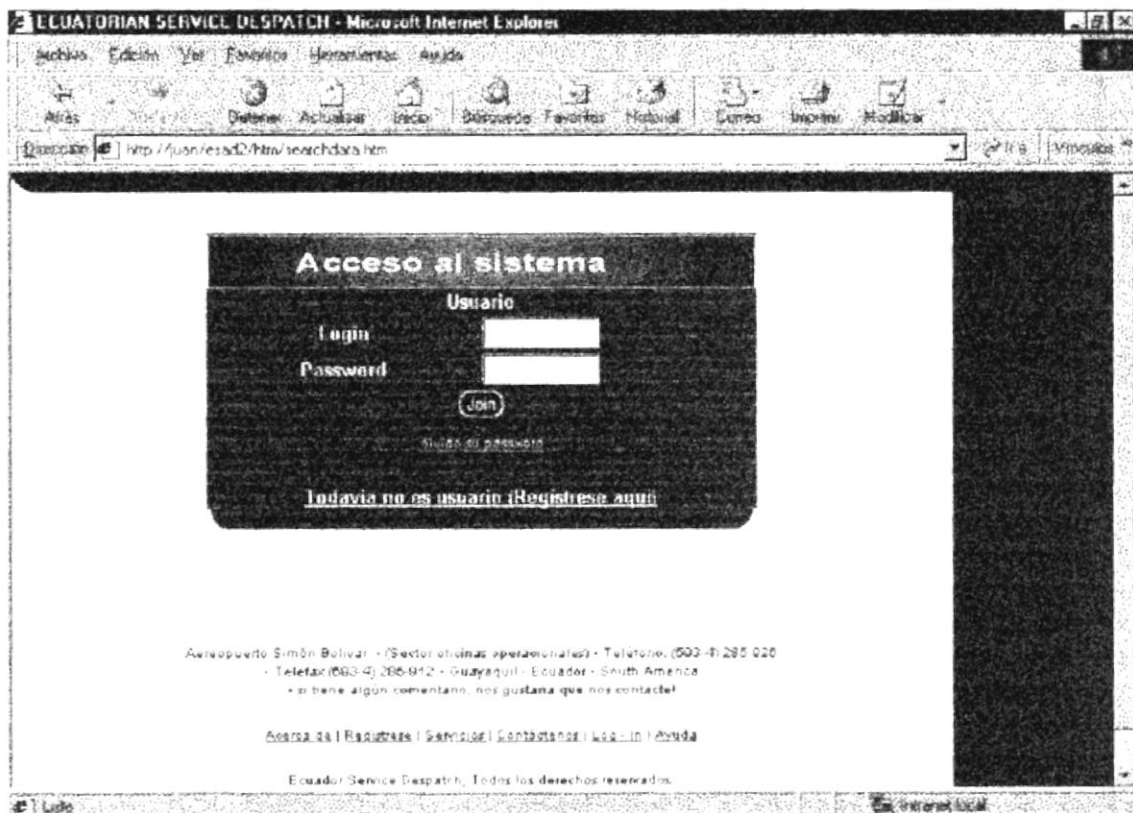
ECUATORIAN SERVICE DESPATCH - Microsoft Internet Explorer

Archivo Edición Ver Favoritos Herramientas Ayuda

Atrás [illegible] Detener Actualizar Inicio Búsqueda Favoritos Historial Correo Imprimir Modificar

Dirección http://juan/esad2/htm/searchdata.htm

Ir a Vínculos

Acceso al sistema

Usuario

Login

Password

Join

Olvidó su password

Todavia no es usuario ¡Registrese aquí!

Aeropuerto Simón Bolivar - (Sector oficinas operacionales) - Telefono: (593-4) 285 020 - Telefax (593-4) 286 912 - Guayaquil - Ecuador - South America

- si tiene algun comentario, nos gustaria que nos contacte!

Acerca de | Registrese | Servicios | Contáctenos | Log - In | Ayuda

Ecuador Service Despatch, Todos los derechos reservados.

Listo

Intranet local